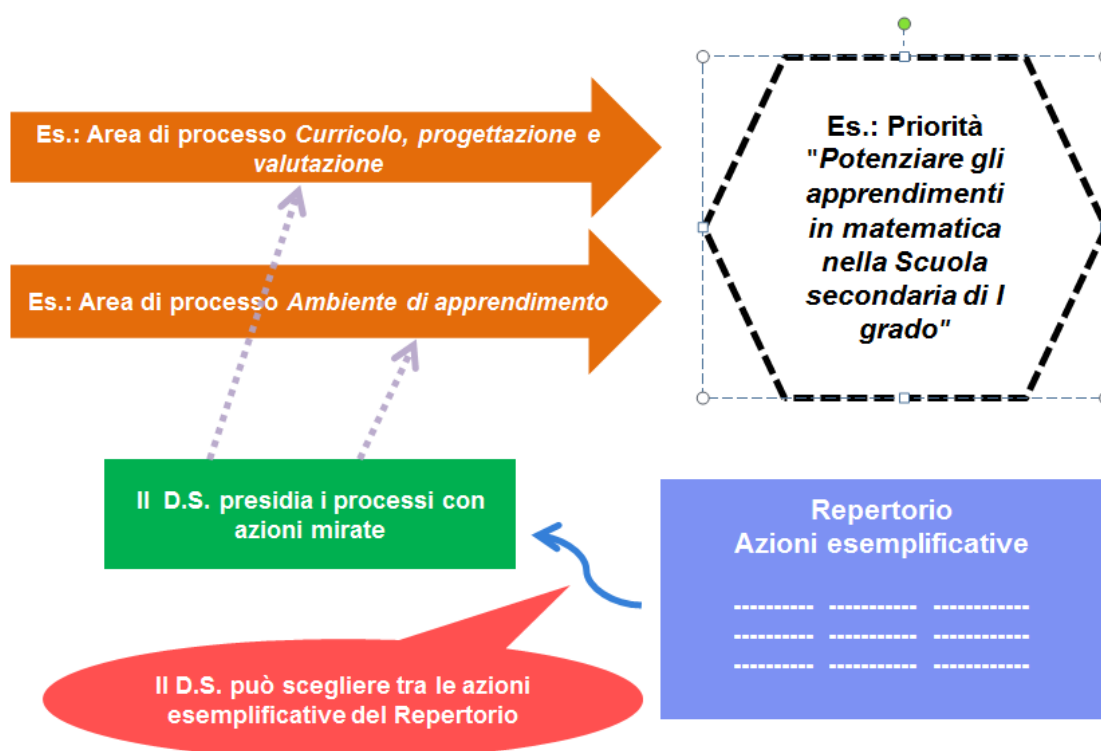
Es.: Area di processo *Curricolo, progettazione e valutazione*

Es.: Area di processo *Ambiente di apprendimento*

Es.: Priorità "*Potenziare gli apprendimenti in matematica nella Scuola secondaria di I grado*"

Il D.S. presidia i processi con azioni mirate

Repertorio
Azioni esemplificative

---------- ---------- ----------
---------- ---------- ----------
---------- ---------- ----------

Il D.S. può scegliere tra le azioni esemplificative del Repertorio